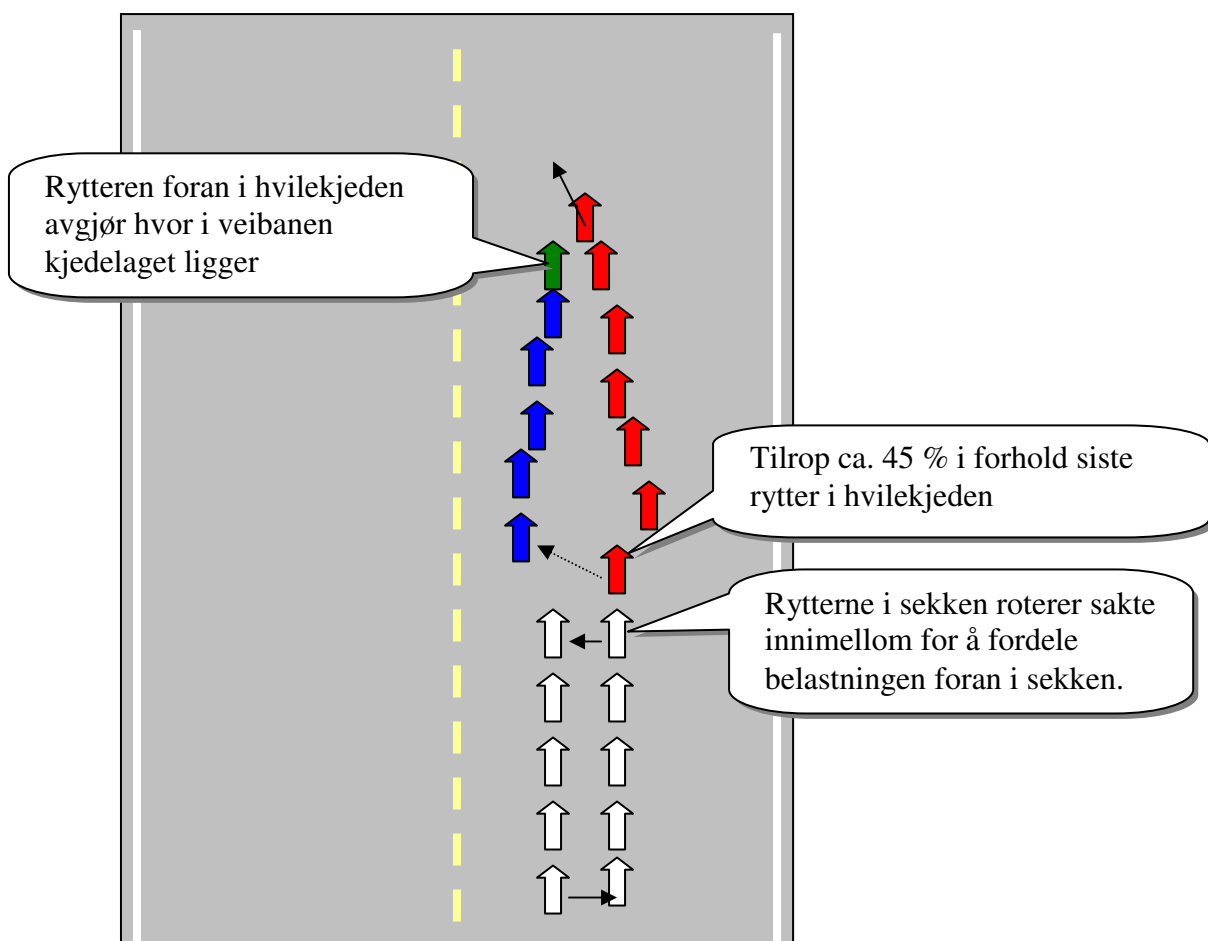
Rytteren foran i hvilekjeden avgjør hvor i veibanen kjedelaget ligger

Tilrop ca. 45 % i forhold siste rytter i hvilekjeden

Rytterne i sekken roterer sakte innimellom for å fordele belastningen foran i sekken.